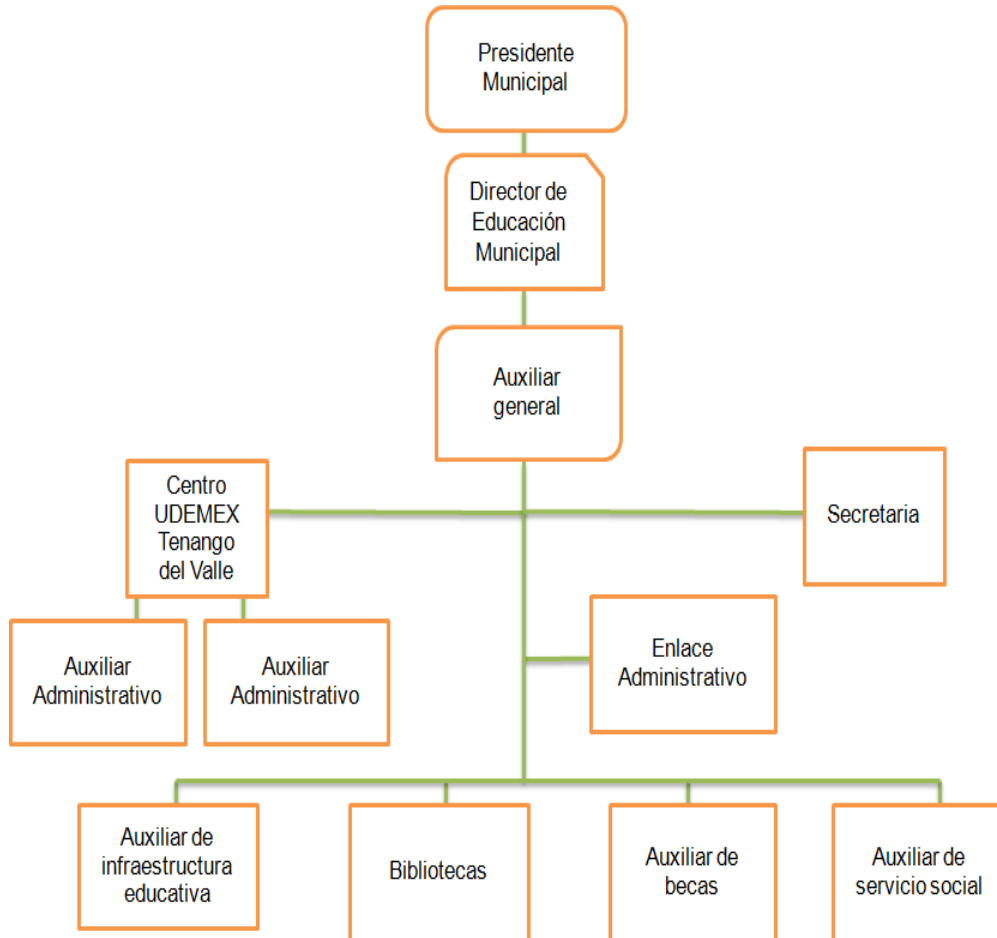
Presidente Municipal

Director de Educación Municipal

Auxiliar general

Centro UDEMEX Tenango del Valle

Secretaria

Auxiliar Administrativo

Auxiliar Administrativo

Enlace Administrativo

Auxiliar de infraestructura educativa

Bibliotecas

Auxiliar de becas

Auxiliar de servicio social